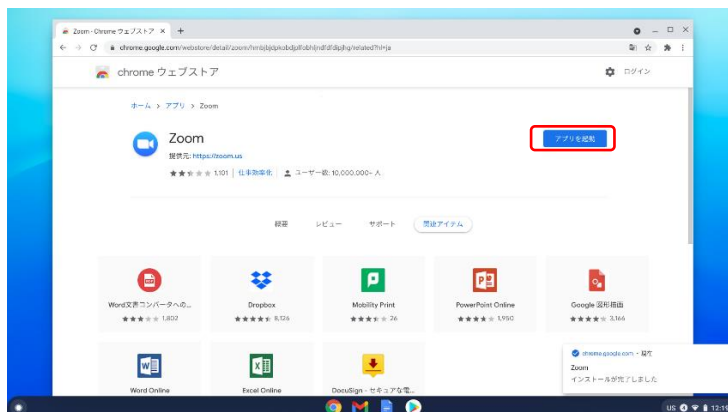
Zoom - Chrome ウェブストア ×

chrome.google.com/webstore/detail/zoom/hmbjbjdpkobdjplfobhljndfdfdipjhg/related?hl=ja

chrome ウェブストア

ログイン

ホーム > アプリ > Zoom

Zoom

提供元: https://zoom.us

1,101 仕事効率化 ユーザー数: 10,000,000+ 人

アプリを起動

概要 レビュー サポート 関連アイテム

Word文書コンバータへの...
1,802

Dropbox
8,126

Mobility Print
26

PowerPoint Online
1,950

Google 図形描画
3,166

Word Online

Excel Online

DocuSign - セキュアな電...

chrome.google.com - 現在

Zoom

インストールが完了しました

US